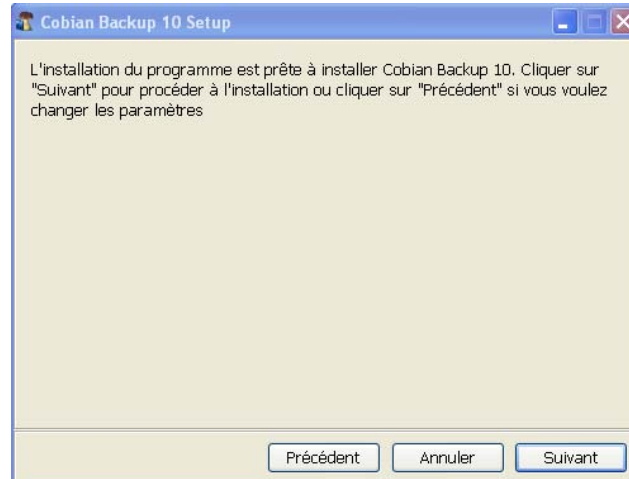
Cobian Backup 10 Setup

L'installation du programme est prête à installer Cobian Backup 10. Cliquer sur "Suivant" pour procéder à l'installation ou cliquer sur "Précédent" si vous voulez changer les paramètres

Précédent Annuler Suivant